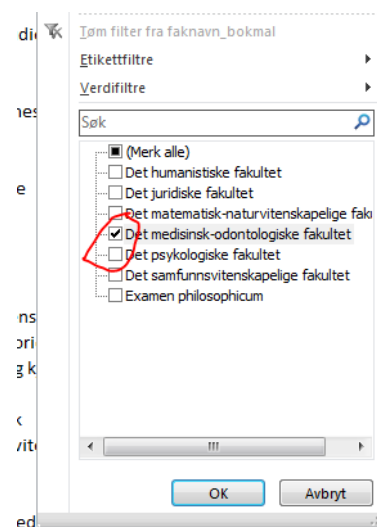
di
nes
e
ns
ori
g k
k
vit
ed

Tøm filter fra faknavn_bokmal
Etikettfiltre
Verdifiltre
Søk
(Merk alle)
Det humanistiske fakultet
Det juridiske fakultet
Det matematisk-naturvitenskapelige fak
Det medisinsk-odontologiske fakultet
Det psykologiske fakultet
Det samfunnsvitenskapelige fakultet
Examen philosophicum
III
OK
Avbryt